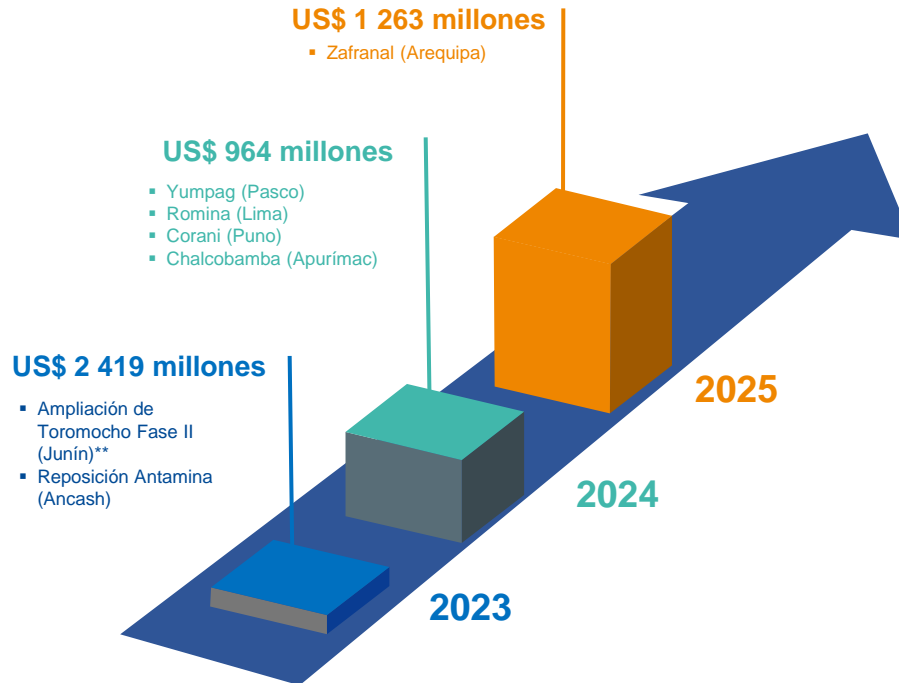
US$ 1 263 millones

- Zafranal (Arequipa)

US$ 964 millones

- Yumpag (Pasco)
- Romina (Lima)
- Corani (Puno)
- Chalcobamba (Apurímac)

US$ 2 419 millones

- Ampliación de Toromocho Fase II (Junín)**
- Reposición Antamina (Ancash)

2025

2024

2023